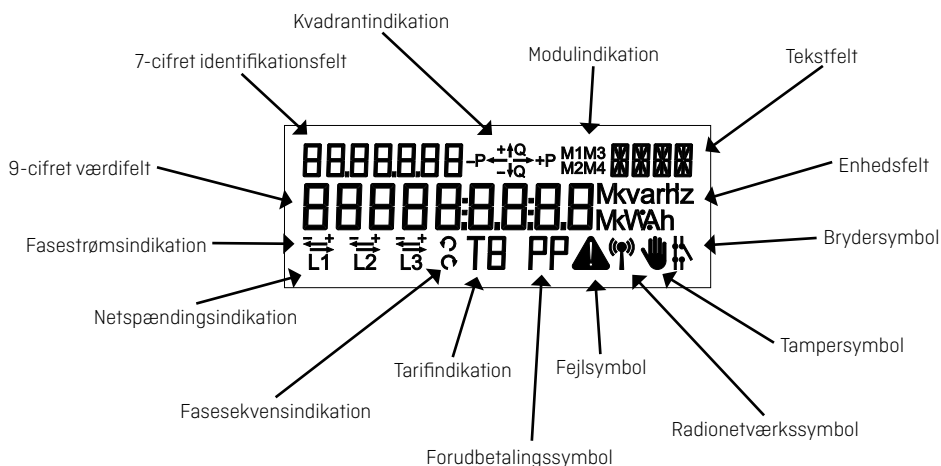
Kvadrantindikation

7-cifret identifikationsfelt

Modulindikation

Tekstfelt

9-cifret værdifelt

Enhedsfelt

-P +Q -Q +P M1M3 M2M4

Mkvarhz MkVAh

Fasestrømsindikation

L1 L2 L3 T8 PP

Brydersymbol

Netspændingsindikation

Tampersymbol

Tarifindikation

Fejlsymbol

Fasesekvensindikation

Radionetværkssymbol

Forudbetalingssymbol